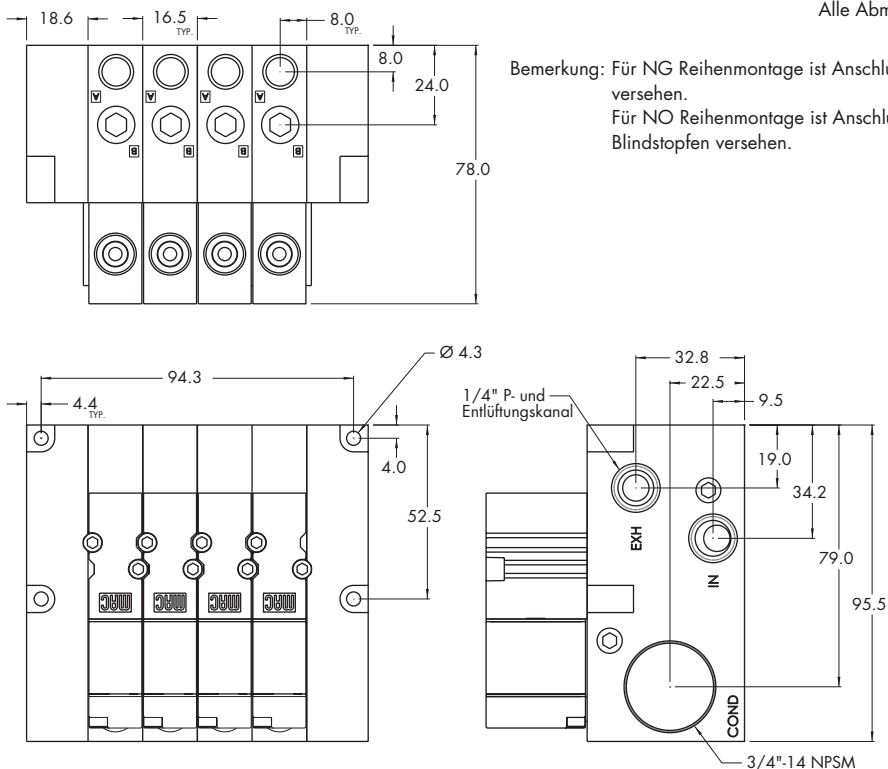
Alle Abm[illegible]

18.6
16.5 TYP.
8.0 TYP.
8.0
24.0
A A A A
B B B B
78.0

Bemerkung: Für NG Reihenmontage ist Anschlu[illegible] versehen.
Für NO Reihenmontage ist Anschlu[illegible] Blindstopfen versehen.

94.3
Ø 4.3
4.4 TYP.
4.0
52.5
MAC MAC MAC MAC

32.8
22.5
9.5
1/4" P- und Entlüftungskanal
19.0
34.2
79.0
95.5
EXH
IN
COND
3/4"-14 NPSM